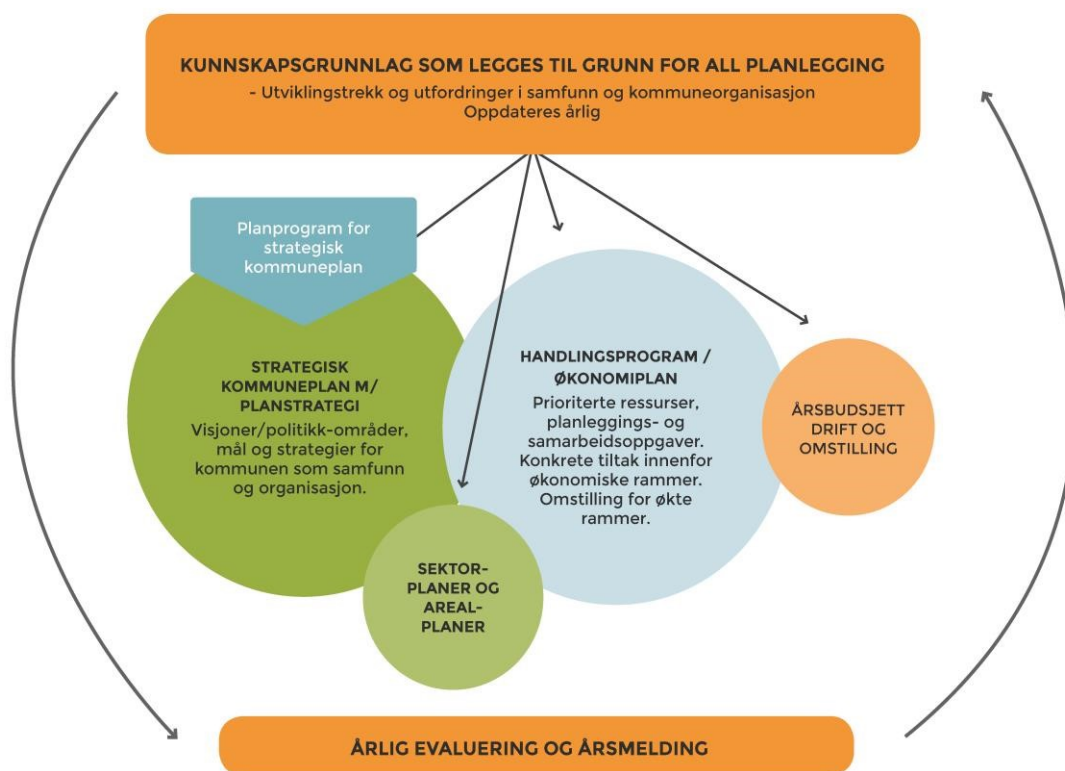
KUNNSKAPSGRUNNLAG SOM LEGGES TIL GRUNN FOR ALL PLANLEGGING
- Utviklingstrekk og utfordringer i samfunn og kommuneorganisasjon
Oppdateres årlig

Planprogram for strategisk kommuneplan

STRATEGISK KOMMUNEPLAN M/ PLANSTRATEGI
Visjoner/politikk-områder, mål og strategier for kommunen som samfunn og organisasjon.

HANDLINGSPROGRAM / ØKONOMIPLAN
Prioriterte ressurser, planleggings- og samarbeidsoppgaver. Konkrete tiltak innenfor økonomiske rammer. Omstilling for økte rammer.

ÅRSBUDSJETT DRIFT OG OMSTILLING

SEKTOR-PLANER OG AREAL-PLANER

ÅRLIG EVALUERING OG ÅRSMELDING